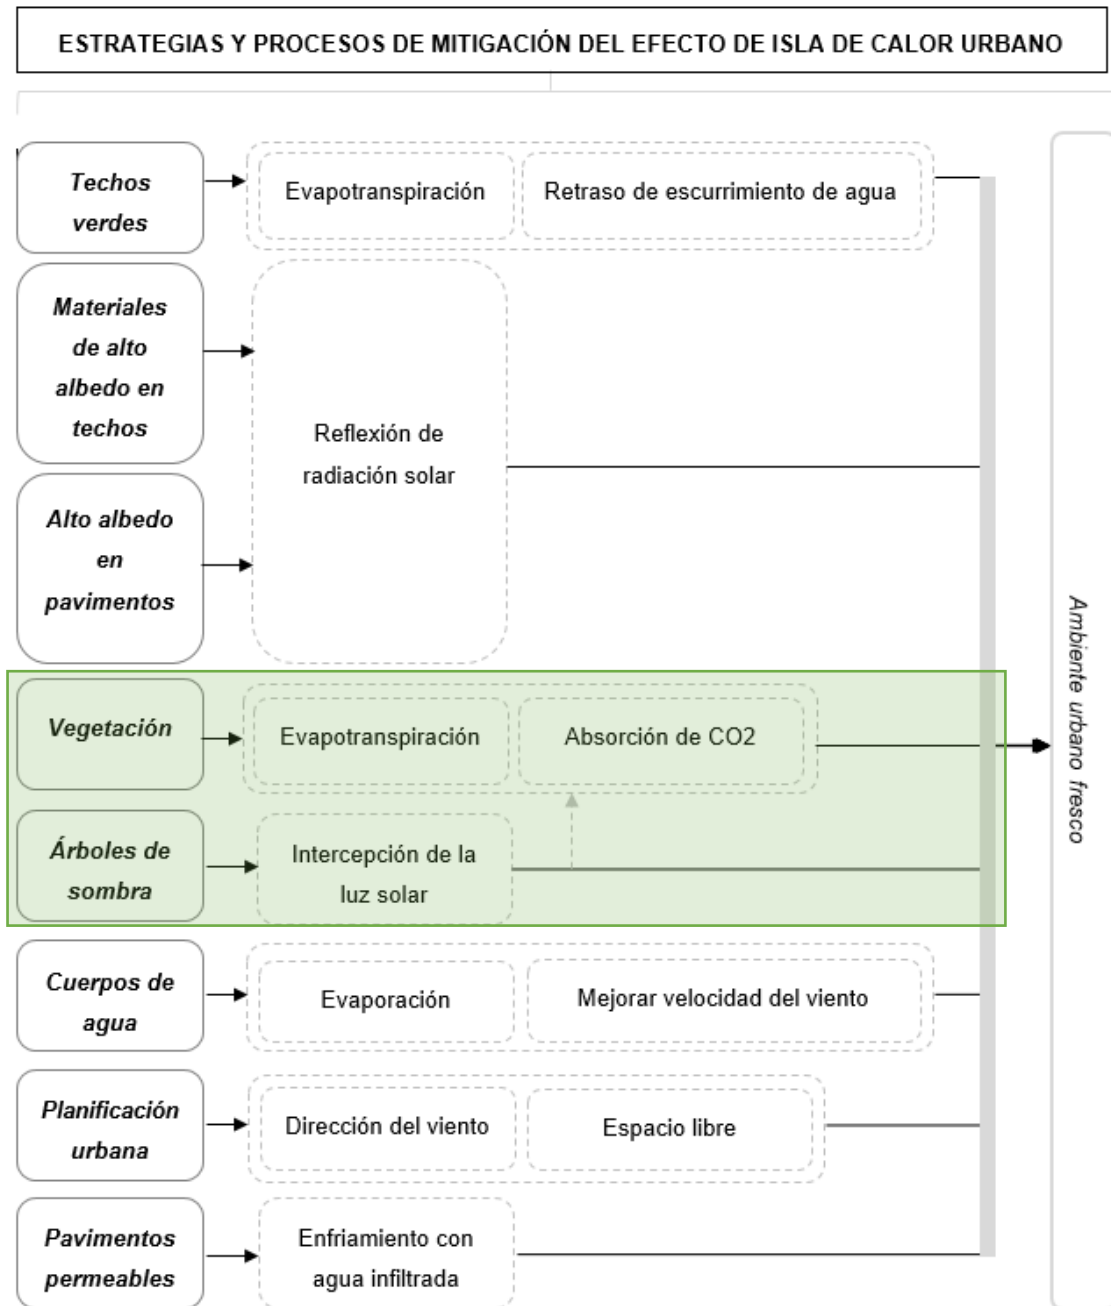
ESTRATEGIAS Y PROCESOS DE MITIGACIÓN DEL EFECTO DE ISLA DE CALOR URBANO

Techos verdes

Evapotranspiración

Retraso de escurrimiento de agua

Materiales de alto albedo en techos

Reflexión de radiación solar

Alto albedo en pavimentos

Vegetación

Evapotranspiración

Absorción de CO2

Árboles de sombra

Intercepción de la luz solar

Cuerpos de agua

Evaporación

Mejorar velocidad del viento

Planificación urbana

Dirección del viento

Espacio libre

Pavimentos permeables

Enfriamiento con agua infiltrada

Ambiente urbano fresco